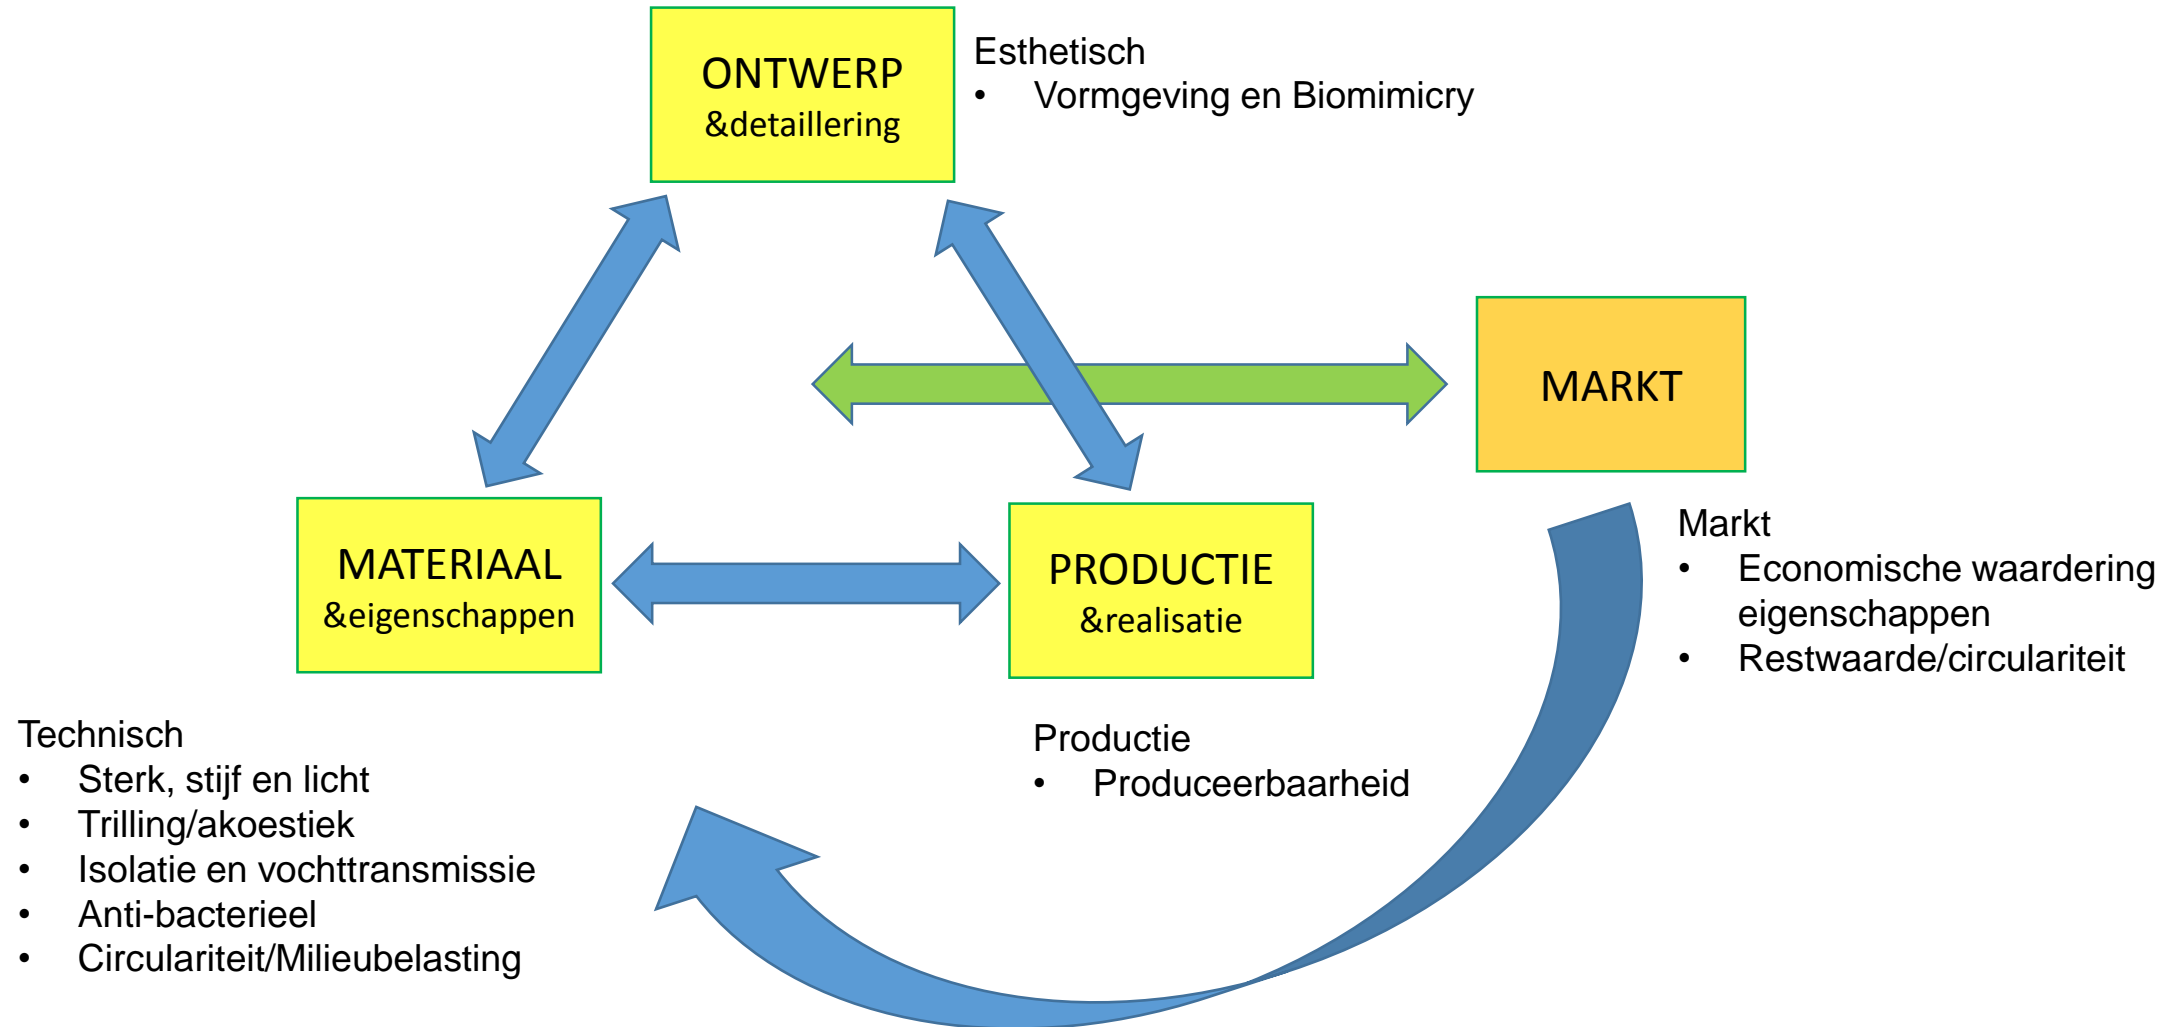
ONTWERP
&detaillering

Esthetisch
• Vormgeving en Biomimicry

MARKT

MATERIAAL
&eigenschappen

PRODUCTIE
&realisatie

Markt
• Economische waardering eigenschappen
• Restwaarde/circulariteit

Technisch
• Sterk, stijf en licht
• Trilling/akoestiek
• Isolatie en vochttransmissie
• Anti-bacterieel
• Circulariteit/Milieubelasting

Productie
• Produceerbaarheid